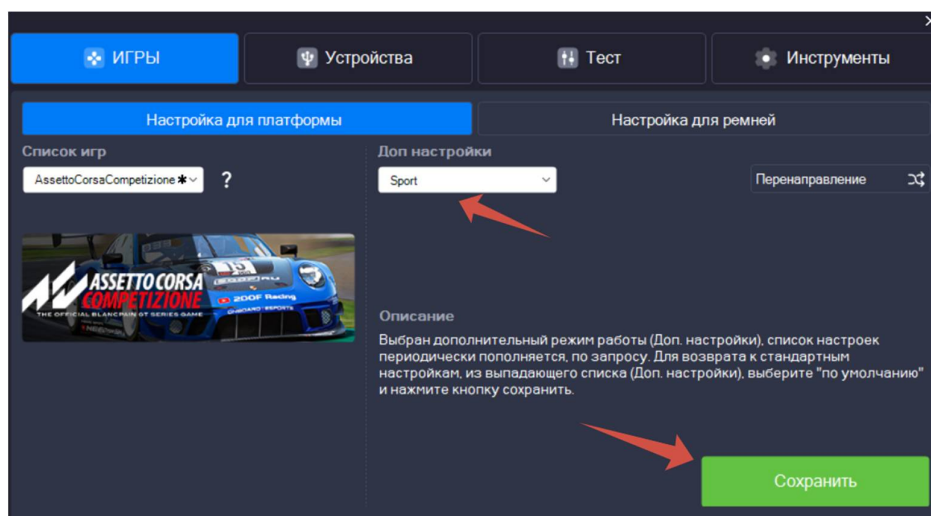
ИГРЫ

Устройства

Тест

Инструменты

Настройка для платформы

Настройка для ремней

Список игр

AssettoCorsaCompetizione ✱

?

Доп настройки

Sport

Перенаправление

ASSETTO CORSA COMPETIZIONE
THE OFFICIAL BLANCPAIN GT SERIES GAME

2DOF Racing

Описание

Выбран дополнительный режим работы (Доп. настройки), список настроек периодически пополняется, по запросу. Для возврата к стандартным настройкам, из выпадающего списка (Доп. настройки), выберите "по умолчанию" и нажмите кнопку сохранить.

Сохранить